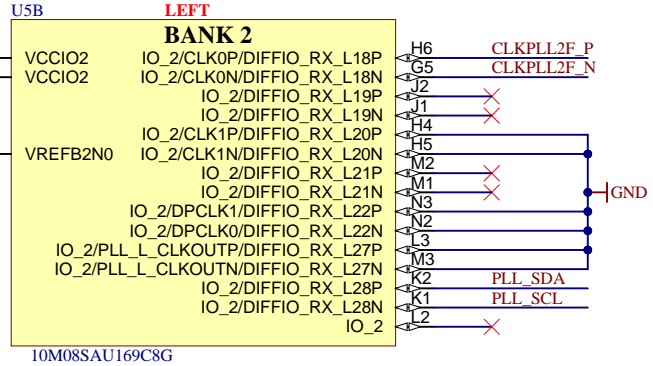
U5B
LEFT
BANK 2

VCCIO2
VCCIO2
VREFB2N0

IO_2/CLK0P/DIFFIO_RX_L18P
IO_2/CLK0N/DIFFIO_RX_L18N
IO_2/DIFFIO_RX_L19P
IO_2/DIFFIO_RX_L19N
IO_2/CLK1P/DIFFIO_RX_L20P
IO_2/CLK1N/DIFFIO_RX_L20N
IO_2/DIFFIO_RX_L21P
IO_2/DIFFIO_RX_L21N
IO_2/DPCLK1/DIFFIO_RX_L22P
IO_2/DPCLK0/DIFFIO_RX_L22N
IO_2/PLL_L_CLKOUTP/DIFFIO_RX_L27P
IO_2/PLL_L_CLKOUTN/DIFFIO_RX_L27N
IO_2/DIFFIO_RX_L28P
IO_2/DIFFIO_RX_L28N
IO_2

H6
G5
J2
J1
H4
H5
M2
M1
N3
N2
L3
M3
K2
K1
L2

CLKPLL2F_P
CLKPLL2F_N
GND
PLL_SDA
PLL_SCL

10M08SAU169C8G